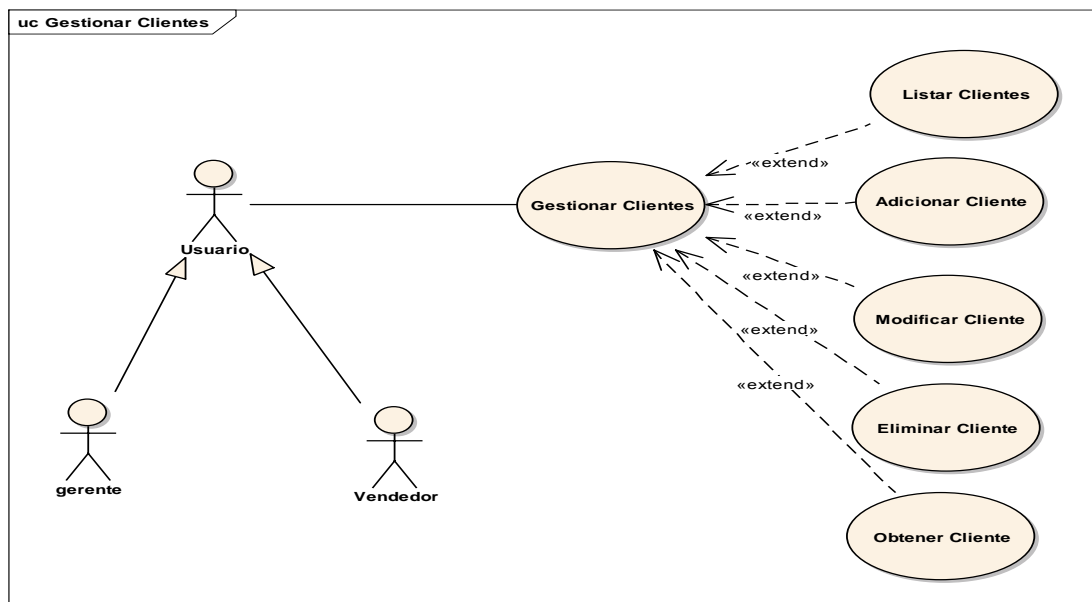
uc Gestionar Clientes

Usuario

gerente

Vendedor

Gestionar Clientes

Listar Clientes

«extend»

Adicionar Cliente

«extend»

«extend»

Modificar Cliente

«extend»

«extend»

Eliminar Cliente

Obtener Cliente